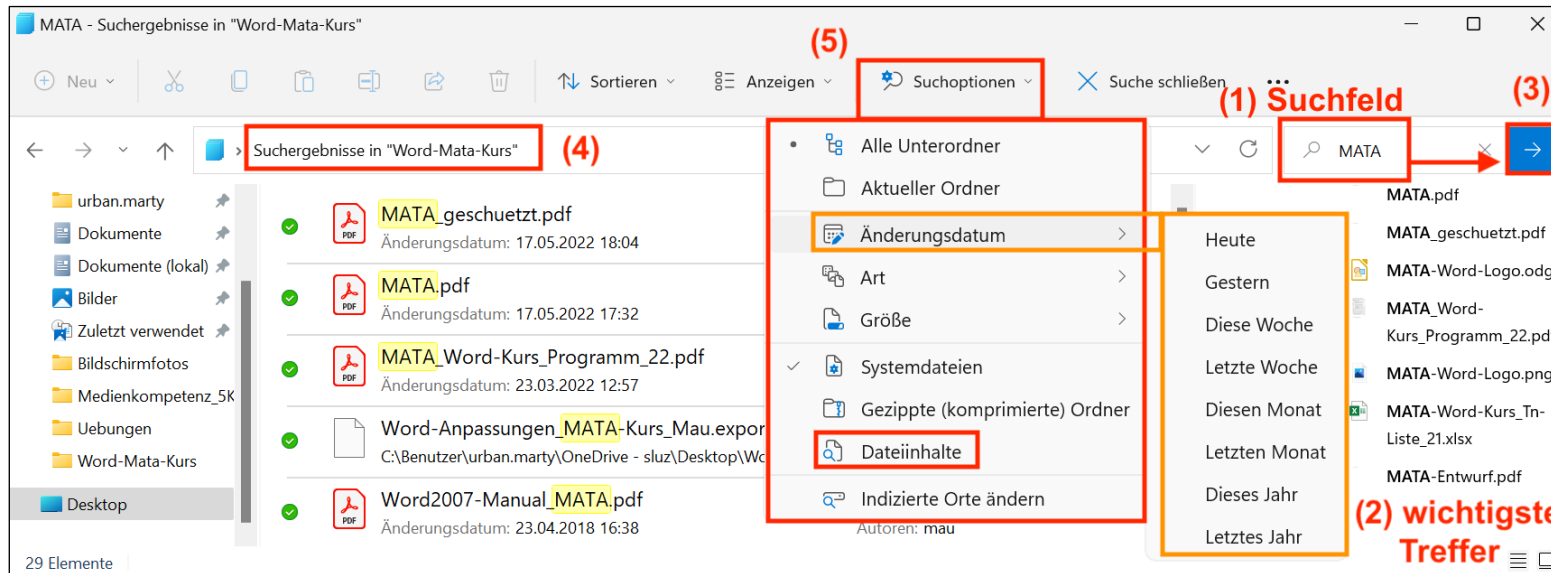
MATA - Suchergebnisse in "Word-Mata-Kurs"

Neu

Sortieren

Anzeigen

(5)

Suchoptionen

Suche schließen

...

(1) Suchfeld

(3)

Suchergebnisse in "Word-Mata-Kurs"

(4)

MATA

urban.marty

Dokumente

Dokumente (lokal)

Bilder

Zuletzt verwendet

Bildschirmfotos

Medienkompetenz_5K

Uebungen

Word-Mata-Kurs

Desktop

29 Elemente

MATA_geschuetzt.pdf
Änderungsdatum: 17.05.2022 18:04

MATA.pdf
Änderungsdatum: 17.05.2022 17:32

MATA_Word-Kurs_Programm_22.pdf
Änderungsdatum: 23.03.2022 12:57

Word-Anpassungen_MATA-Kurs_Mau.expor
C:\Benutzer\urban.marty\OneDrive - sluz\Desktop\Wo

Word2007-Manual_MATA.pdf
Änderungsdatum: 23.04.2018 16:38

Autoren: mau

Alle Unterordner

Aktueller Ordner

Änderungsdatum

Art

Größe

Systemdateien

Gezippte (komprimierte) Ordner

Dateiinhalte

Indizierte Orte ändern

Heute

Gestern

Diese Woche

Letzte Woche

Diesen Monat

Letzten Monat

Dieses Jahr

Letztes Jahr

MATA.pdf

MATA_geschuetzt.pdf

MATA-Word-Logo.odg

MATA_Word-Kurs_Programm_22.pd

MATA-Word-Logo.png

MATA-Word-Kurs_Tn-Liste_21.xlsx

MATA-Entwurf.pdf

(2) wichtigste Treffer